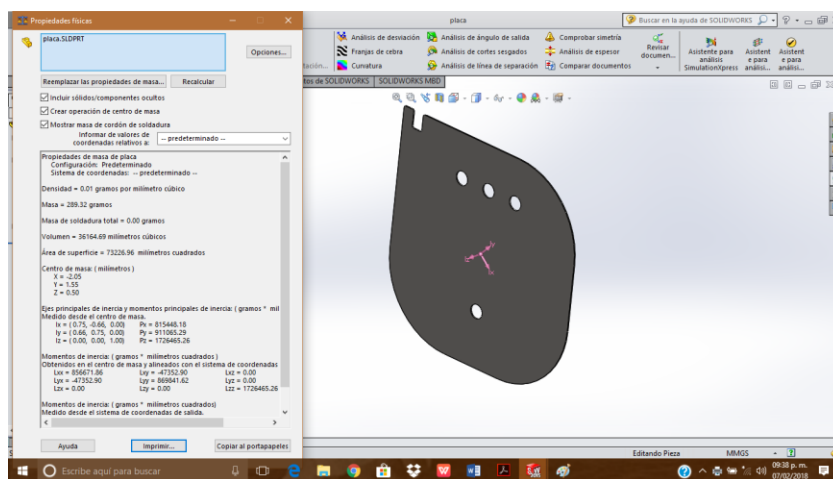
Propiedades físicas

placa.SLDPRT

Opciones...

Reemplazar las propiedades de masa...	Recalcular

Incluir sólidos/componentes ocultos
Crear operación de centro de masa
Mostrar masa de cordón de soldadura

Informar de valores de coordenadas relativos a: -- predeterminado --

Propiedades de masa de placa
Configuración: Predeterminado
Sistema de coordenadas: -- predeterminado --

Densidad = 0.01 gramos por milímetro cúbico

Masa = 289.32 gramos

Masa de soldadura total = 0.00 gramos

Volumen = 36164.69 milímetros cúbicos

Área de superficie = 73226.96 milímetros cuadrados

Centro de masa: ( milímetros )
X = -2.05
Y = 1.55
Z = 0.50

Ejes principales de inercia y momentos principales de inercia: ( gramos * mil
Medido desde el centro de masa.
Ix = (0.75, -0.66, 0.00)	Px = 815448.18
Iy = (0.66, 0.75, 0.00)	Py = 911065.29
Iz = (0.00, 0.00, 1.00)	Pz = 1726465.26

Momentos de inercia: ( gramos * milímetros cuadrados )
Obtenidos en el centro de masa y alineados con el sistema de coordenadas
Lxx = 856671.86	Lxy = -47352.90	Lxz = 0.00
Lyx = -47352.90	Lyy = 869841.62	Lyz = 0.00
Lzx = 0.00	Lzy = 0.00	Lzz = 1726465.26

Momentos de inercia: ( gramos * milímetros cuadrados)
Medido desde el sistema de coordenadas de salida.

Ayuda	Imprimir...	Copiar al portapapeles

placa

Buscar en la ayuda de SOLIDWORKS

Análisis de desviación	Análisis de ángulo de salida	Comprobar simetría
Franjas de cebra	Análisis de cortes sesgados	Análisis de espesor
Cumbratura	Análisis de línea de separación	Comparar documentos
Revisar documen...
Asistente para análisis SimulationXpress
Asistent e para análisi...
Asistent e para análisi...

tación...
tos de SOLIDWORKS	SOLIDWORKS MBD

Editando Pieza	MMGS

Escribe aquí para buscar

09:38 p. m.
07/02/2018